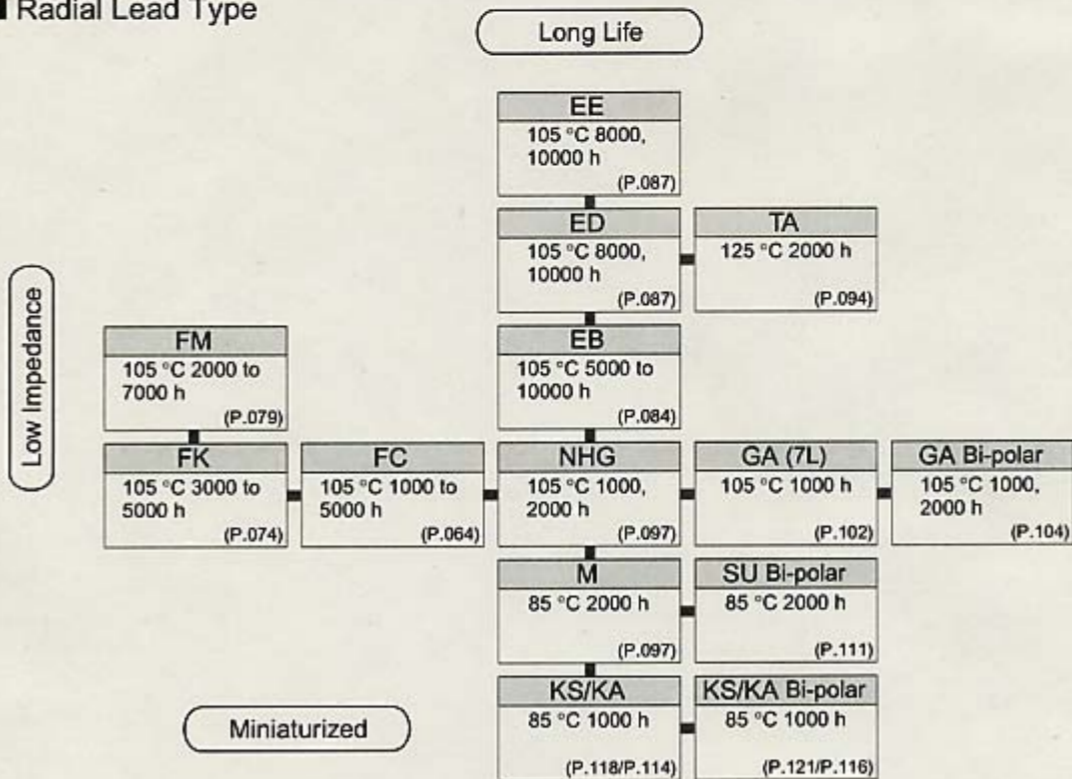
Radial Lead Type

Long Life

EE
105 °C 8000, 10000 h
(P.087)

ED
105 °C 8000, 10000 h
(P.087)

TA
125 °C 2000 h
(P.094)

Low Impedance

FM
105 °C 2000 to 7000 h
(P.079)

EB
105 °C 5000 to 10000 h
(P.084)

FK
105 °C 3000 to 5000 h
(P.074)

FC
105 °C 1000 to 5000 h
(P.064)

NHG
105 °C 1000, 2000 h
(P.097)

GA (7L)
105 °C 1000 h
(P.102)

GA Bi-polar
105 °C 1000, 2000 h
(P.104)

M
85 °C 2000 h
(P.097)

SU Bi-polar
85 °C 2000 h
(P.111)

Miniaturized

KS/KA
85 °C 1000 h
(P.118/P.114)

KS/KA Bi-polar
85 °C 1000 h
(P.121/P.116)